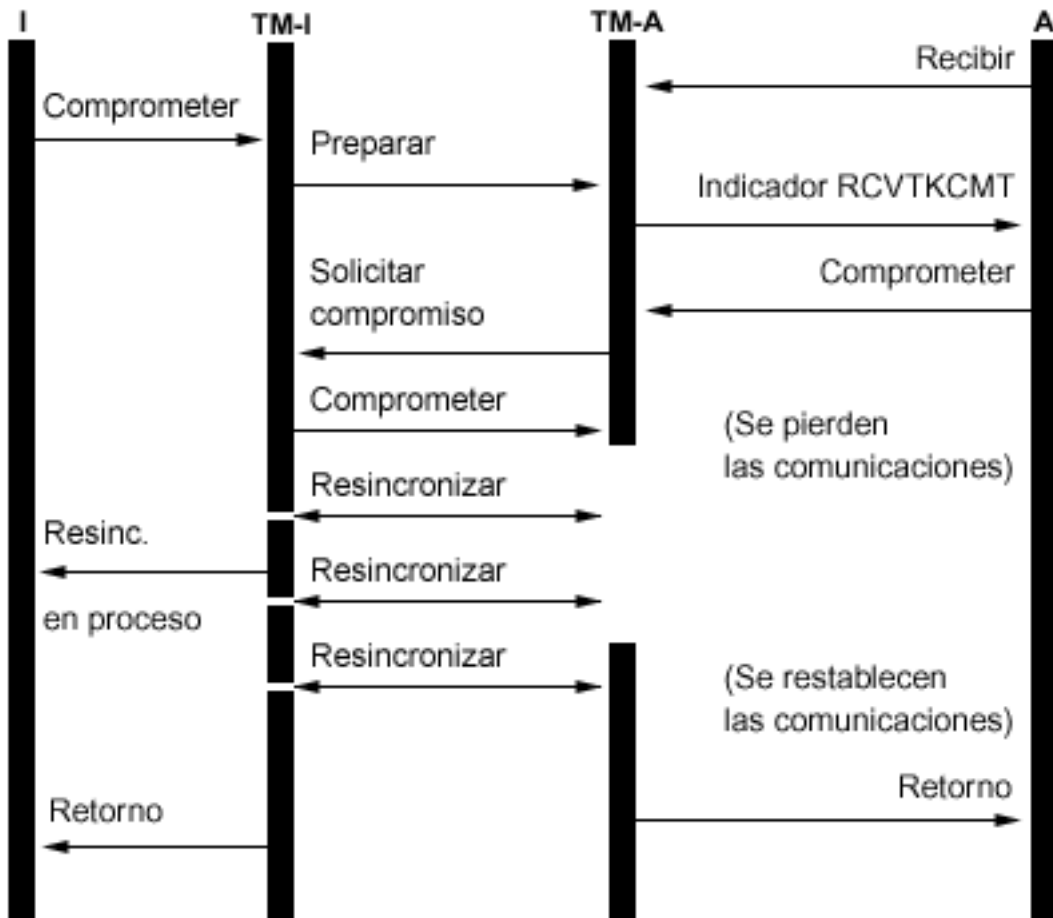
I
TM-I
TM-A
A

Recibir

Comprometer

Preparar

Indicador RCVTKCMT

Solicitar compromiso

Comprometer

Comprometer

(Se pierden las comunicaciones)

Resincronizar

Resinc.

Resincronizar

en proceso

Resincronizar

(Se restablecen las comunicaciones)

Retorno

Retorno